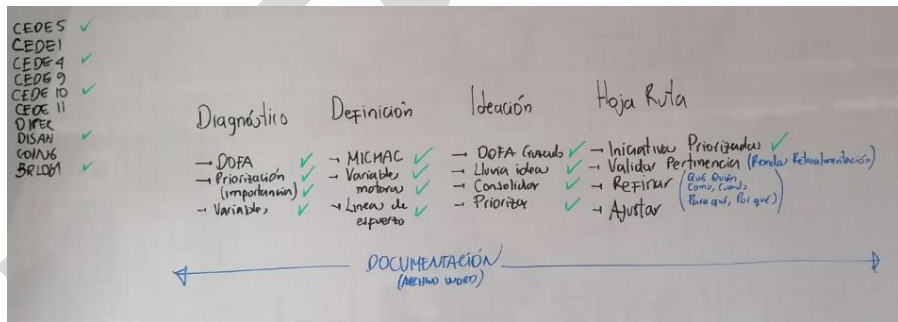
CEDE 5 ✓
CEDE 1
CEDE 4 ✓
CEDE 9
CEDE 10 ✓
CEDE 11
DIPEC
DISAN ✓
COING
BRLOGI ✓

Diagnóstico

→ DOFA ✓
→ Priorización (importancia) ✓
→ Variables ✓

Definición

→ MICMAC ✓
→ Variables motoras ✓
→ Línea de experto ✓

Ideación

→ DOFA Cruzado ✓
→ Lluvia ideas ✓
→ Consolidar ✓
→ Priorizar ✓

Hoja Ruta

→ Iniciativas Priorizadas ✓
→ Validar Pertinencia (Ronda Retroalimentación)
→ Refinar (Qué, Quién, Cómo, Cuando, Para qué, Por qué)
→ Ajustar

DOCUMENTACIÓN
(ARCHIVO WORD)